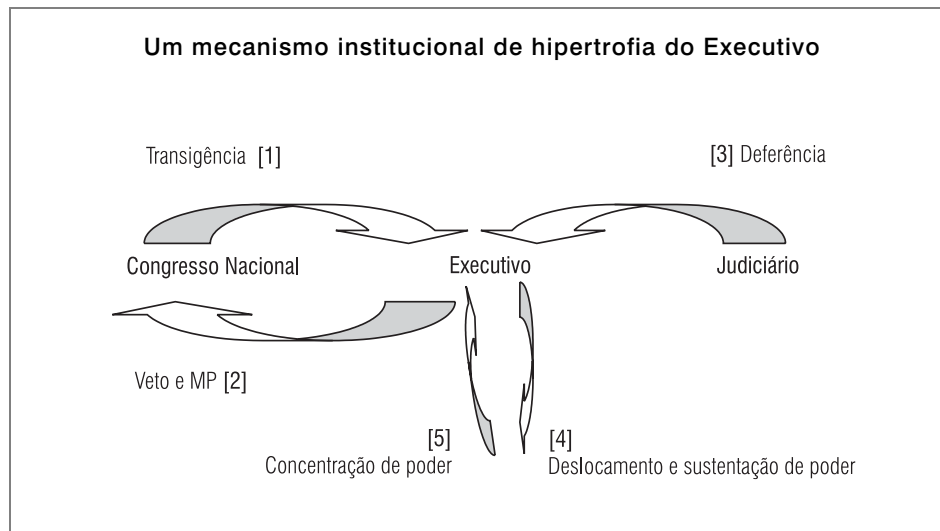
Um mecanismo institucional de hipertrofia do Executivo

Transigência [1]

[3] Deferência

Congresso Nacional

Executivo

Judiciário

Veto e MP [2]

[5]
Concentração de poder

[4]
Deslocamento e sustentação de poder